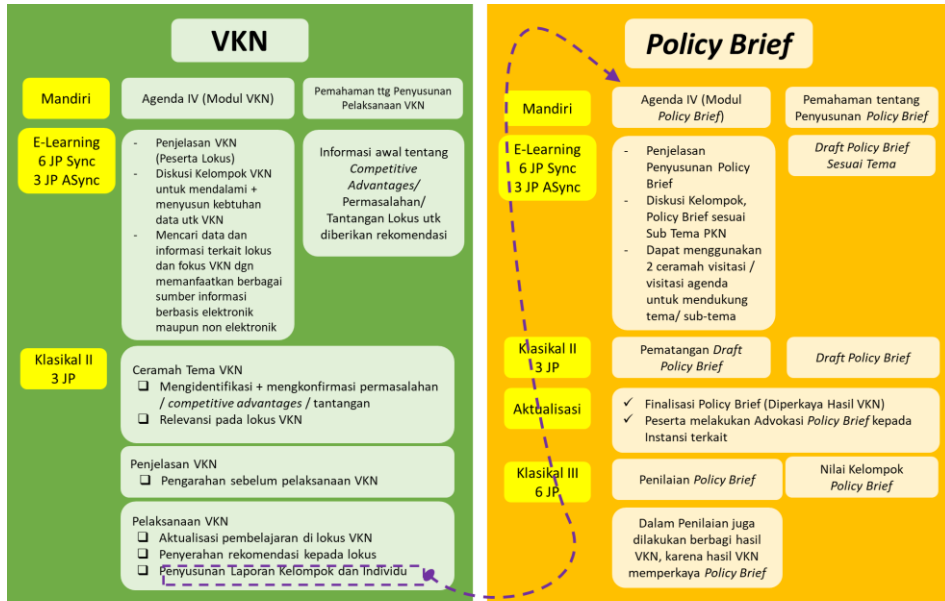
VKN

Mandiri

Agenda IV (Modul VKN)

Pemahaman ttg Penyusunan Pelaksanaan VKN

E-Learning
6 JP Sync
3 JP ASync

- Penjelasan VKN (Peserta Lokus)
- Diskusi Kelompok VKN untuk mendalami + menyusun kebtuhan data utk VKN
- Mencari data dan informasi terkait lokus dan fokus VKN dgn memanfaatkan berbagai sumber informasi berbasis elektronik maupun non elektronik

Informasi awal tentang *Competitive Advantages*/ Permasalahan/ Tantangan Lokus utk diberikan rekomendasi

Klasikal II
3 JP

Ceramah Tema VKN
❑ Mengidentifikasi + mengkonfirmasi permasalahan / *competitive advantages* / tantangan
❑ Relevansi pada lokus VKN

Penjelasan VKN
❑ Pengarahan sebelum pelaksanaan VKN

Pelaksanaan VKN
❑ Aktualisasi pembelajaran di lokus VKN
❑ Penyerahan rekomendasi kepada lokus
❑ Penyusunan Laporan Kelompok dan Individu

Policy Brief

Mandiri

Agenda IV (Modul *Policy Brief*)

Pemahaman tentang Penyusunan *Policy Brief*

E-Learning
6 JP Sync
3 JP ASync

- Penjelasan Penyusunan Policy Brief
- Diskusi Kelompok, Policy Brief sesuai Sub Tema PKN
- Dapat menggunakan 2 ceramah visitasi / visitasi agenda untuk mendukung tema/ sub-tema

*Draft Policy Brief Sesuai Tema*

Klasikal II
3 JP

Pematangan *Draft Policy Brief*

*Draft Policy Brief*

Aktualisasi

✓ Finalisasi Policy Brief (Diperkaya Hasil VKN)
✓ Peserta melakukan Advokasi *Policy Brief* kepada Instansi terkait

Klasikal III
6 JP

Penilaian *Policy Brief*

Nilai Kelompok *Policy Brief*

Dalam Penilaian juga dilakukan berbagi hasil VKN, karena hasil VKN memperkaya *Policy Brief*